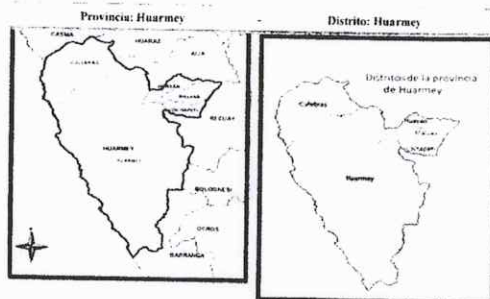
Provincia: Huarmey - Distrito: Huarmey

CASMA
HUARAZ
AIJA
CULEBRAS
HUAYAN
MALVAS
COCHAPETI
RECUAY
HUARMEY
BOLOGNESI
OCROS
BARRANCA

Distritos de la provincia de Huarmey
Culebras
Huayan
Malvas
Cochapeti
Huarmey